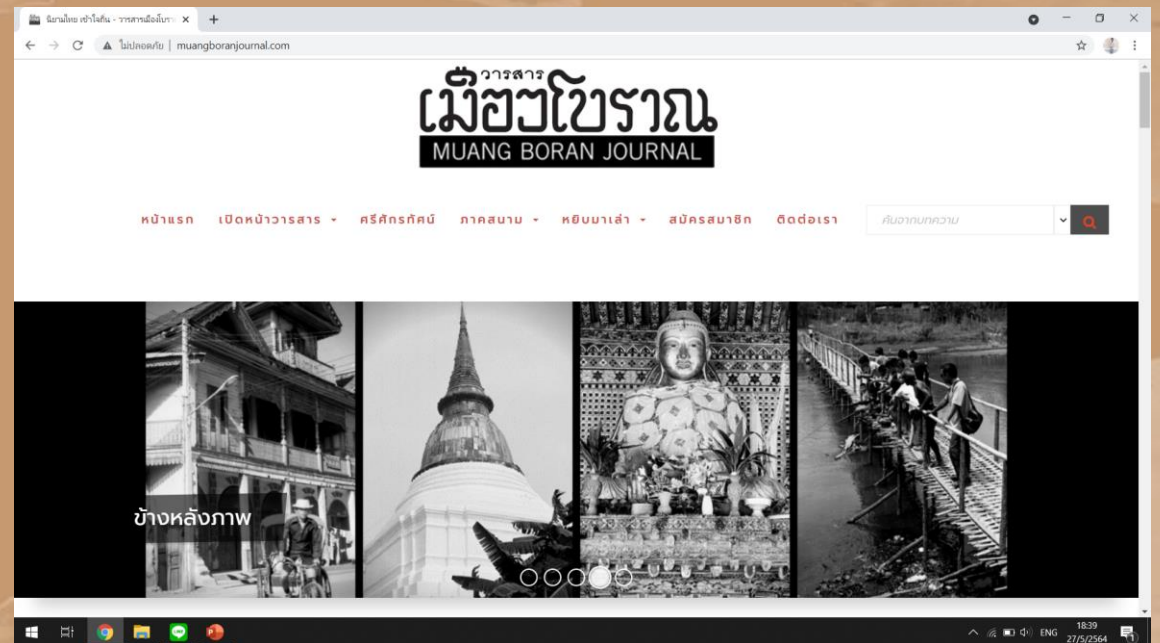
นิยามใหม่ เข้าใจถิ่น - วารสารเมืองโบรา ×
ไม่ปลอดภัย | muangboranjournal.com

วารสาร
เมืองโบราณ
MUANG BORAN JOURNAL

หน้าแรก เปิดหน้าวารสาร ศรีศักรทัศน์ ภาคสนาม หยิบมาเล่า สมัครสมาชิก ติดต่อเรา ค้นจากบทความ

ข้างหลังภาพ

ENG 18:39 27/5/2564